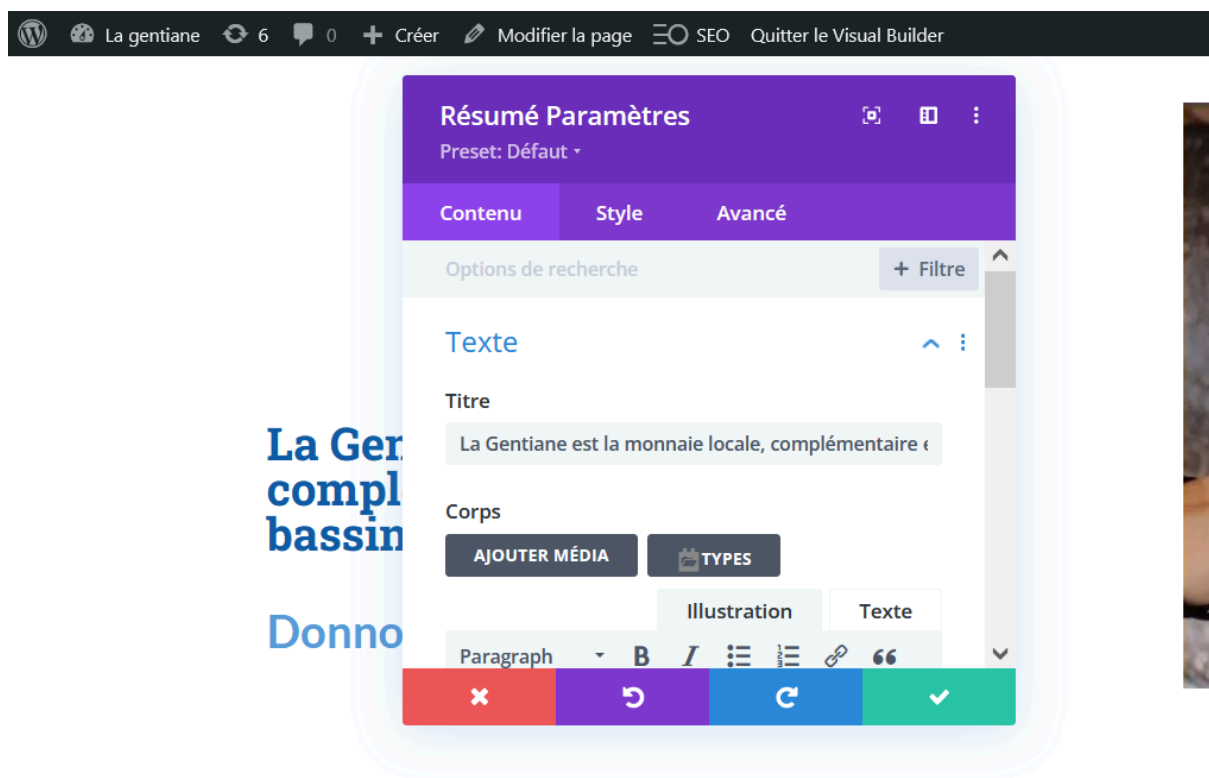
La gentiane 6 0 Créer Modifier la page SEO Quitter le Visual Builder

Résumé Paramètres
Preset: Défaut

Contenu Style Avancé

Options de recherche
Filtre

Texte

Titre
La Gentiane est la monnaie locale, complémentaire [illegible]

Corps
AJOUTER MÉDIA TYPES

Illustration Texte

Paragraph B I 66

La Gen
compl
bassin

Donno